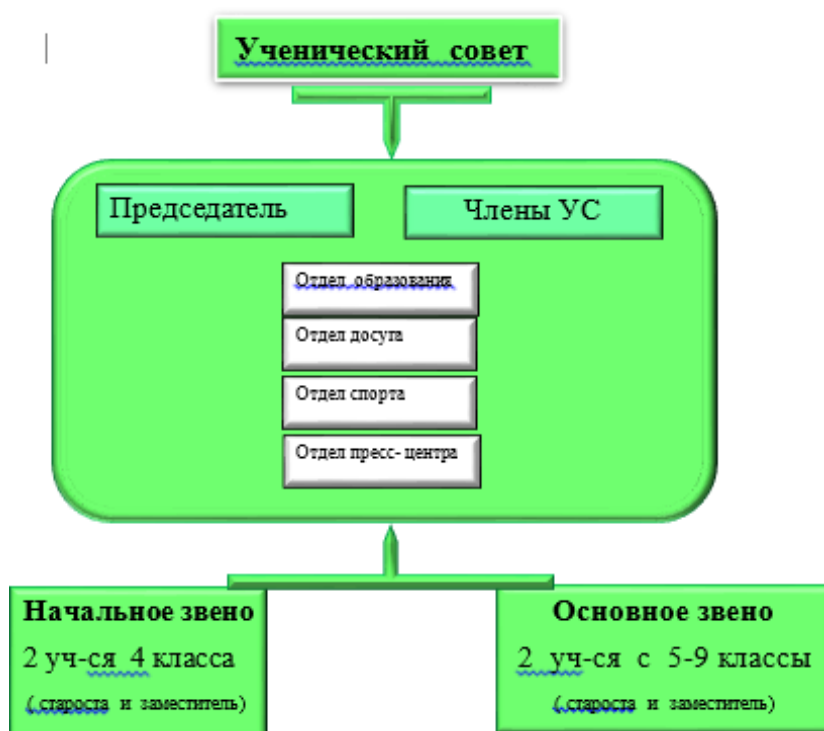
Ученический совет

Председатель

Члены УС

Отдел образования

Отдел досуга

Отдел спорта

Отдел пресс- центра

Начальное звено
2 уч-ся 4 класса
(.староста и заместитель)

Основное звено
2 уч-ся с 5-9 классы
(.староста и заместитель)